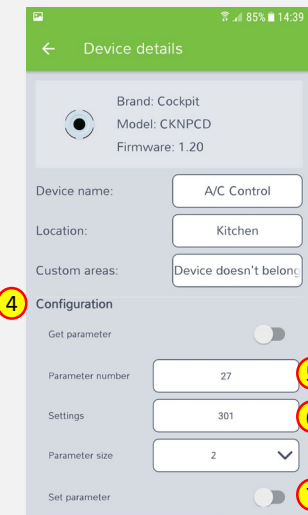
85% 14:39

Device details

Brand: Cockpit
Model: CKNPCD
Firmware: 1.20

Device name: A/C Control

Location: Kitchen

Custom areas: Device doesn't belong

4

Configuration

Get parameter

Parameter number 27

Settings 301

Parameter size 2

Set parameter